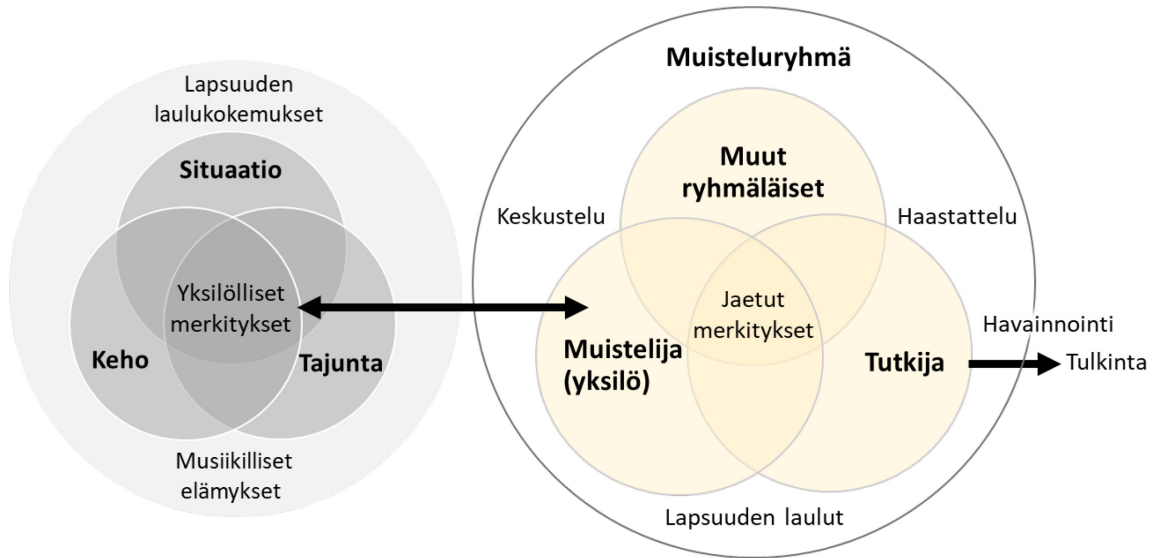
Lapsuuden laulukokemukset

Situaatio

Yksilölliset merkitykset

Keho

Tajunta

Musiikilliset elämykset

Muisteluryhmä

Muut ryhmäläiset

Keskustelu

Haastattelu

Jaetut merkitykset

Havainnointi

Muistelija (yksilö)

Tutkija

Tulkinta

Lapsuuden laulut